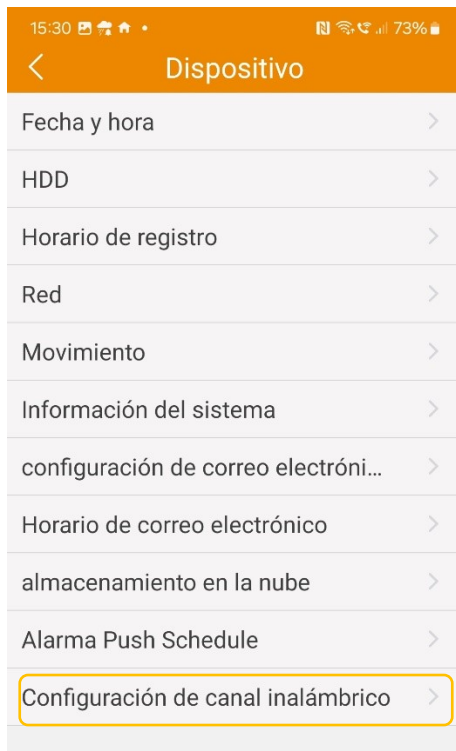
15:30 73%

Dispositivo

Fecha y hora

HDD

Horario de registro

Red

Movimiento

Información del sistema

configuración de correo electróni...

Horario de correo electrónico

almacenamiento en la nube

Alarma Push Schedule

Configuración de canal inalámbrico